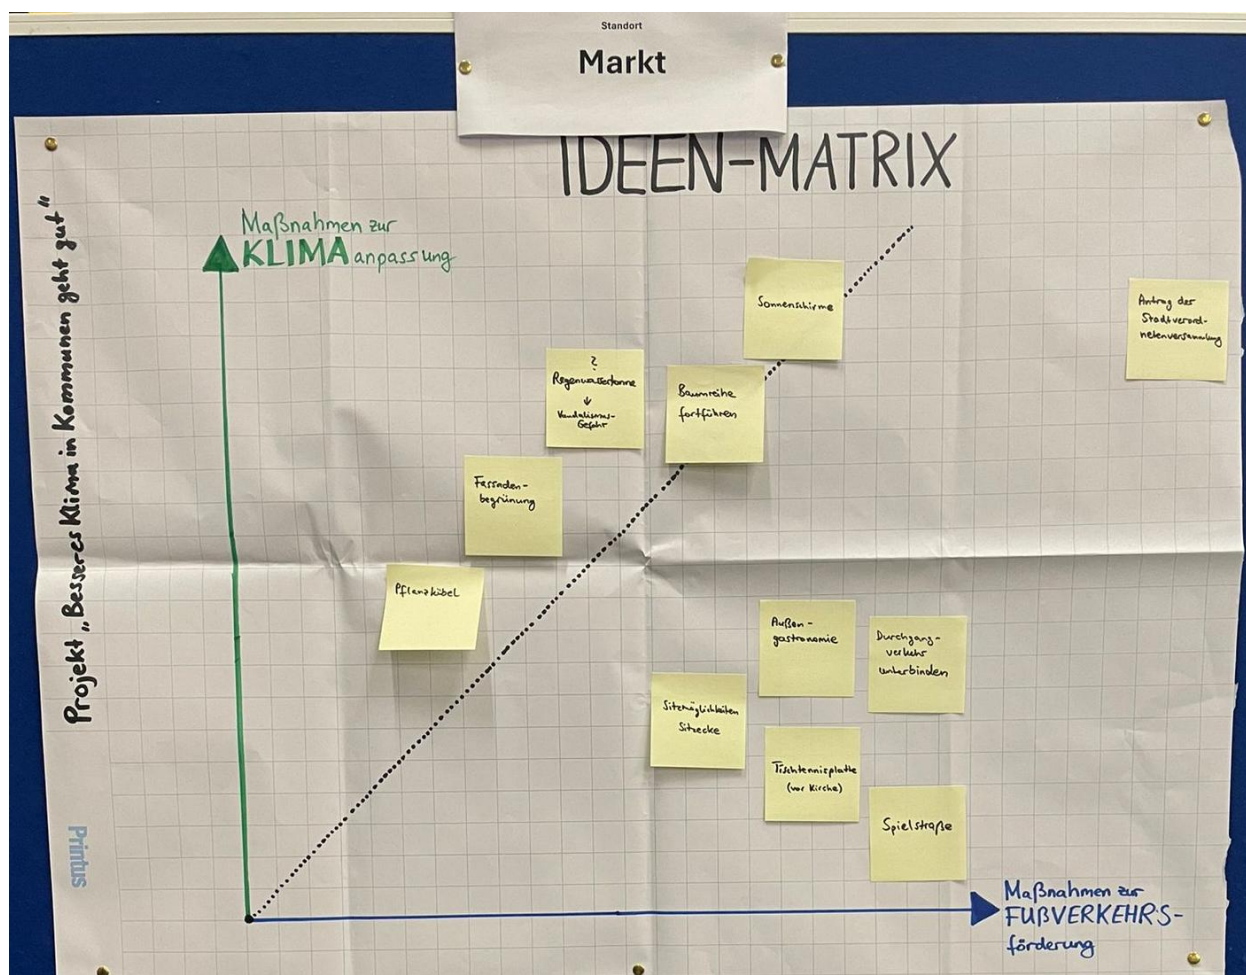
Standort

Markt

IDEEN-MATRIX

Projekt „Besseres Klima in Kommunen geht gut"

Maßnahmen zur KLIMAanpassung

Sonnenschirme

Antrag der Stadtverordnetenversammlung

?
Regenwassertonne
↓
Vandalismus-Gefahr

Baumreihe fortführen

Fassadenbegrünung

Pflanzkübel

Außengastronomie

Durchgangsverkehr unterbinden

Sitzmöglichkeiten Sitzecke

Tischtennisplatte (vor Kirche)

Spielstraße

Maßnahmen zur FUßVERKEHRS-förderung

Printus